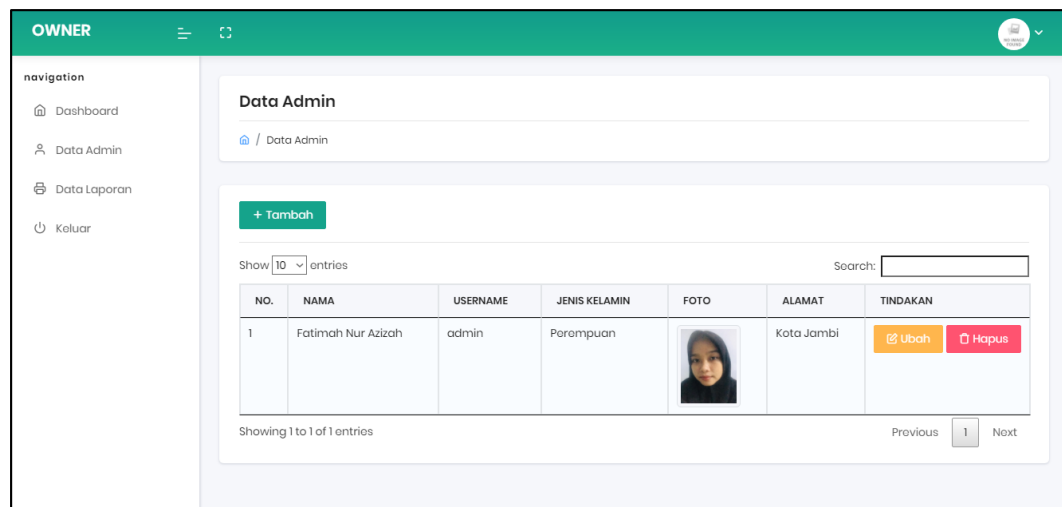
OWNER

navigation

Dashboard

Data Admin

Data Laporan

Keluar

Data Admin

/ Data Admin

+ Tambah

Show 10 entries

Search:

| NO. | NAMA | USERNAME | JENIS KELAMIN | FOTO | ALAMAT | TINDAKAN |
|---|---|---|---|---|---|---|
| 1 | Fatimah Nur Azizah | admin | Perempuan | | Kota Jambi | Ubah Hapus |

Showing 1 to 1 of 1 entries

Previous 1 Next